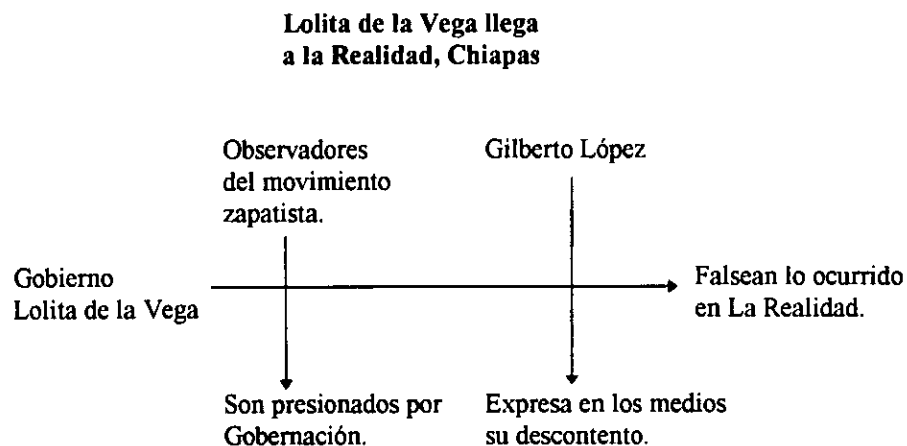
Lolita de la Vega llega a la Realidad, Chiapas

Observadores del movimiento zapatista.

Gilberto López

Gobierno Lolita de la Vega

Falsean lo ocurrido en La Realidad.

Son presionados por Gobernación.

Expresa en los medios su descontento.